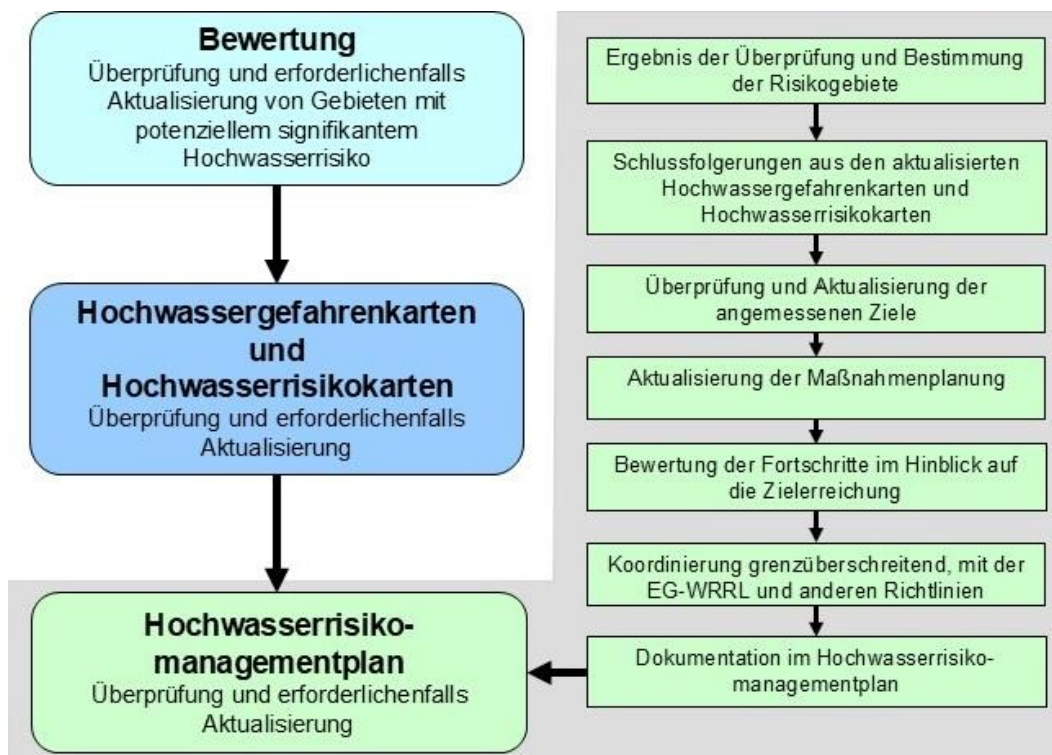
Bewertung
Überprüfung und erforderlichenfalls Aktualisierung von Gebieten mit potenziellem signifikantem Hochwasserrisiko

Hochwassergefahrenkarten und Hochwasserrisikokarten
Überprüfung und erforderlichenfalls Aktualisierung

Hochwasserrisiko-managementplan
Überprüfung und erforderlichenfalls Aktualisierung

Ergebnis der Überprüfung und Bestimmung der Risikogebiete

Schlussfolgerungen aus den aktualisierten Hochwassergefahrenkarten und Hochwasserrisikokarten

Überprüfung und Aktualisierung der angemessenen Ziele

Aktualisierung der Maßnahmenplanung

Bewertung der Fortschritte im Hinblick auf die Zielerreichung

Koordinierung grenzüberschreitend, mit der EG-WRRL und anderen Richtlinien

Dokumentation im Hochwasserrisiko-managementplan